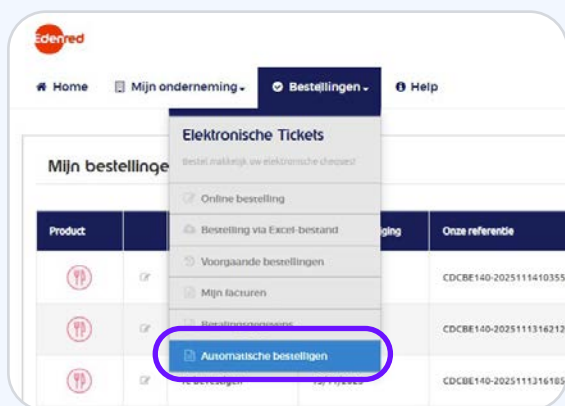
Edenred

Home | Mijn onderneming | Bestellingen | Help

Elektronische Tickets
Bestel makkelijk uw elektronische cheques!

Online bestelling
Bestelling via Excel-bestand
Voorgaande bestellingen
Mijn facturen
Betalingsgegevens
Automatische bestelligen

Mijn bestellinge

| Product | | | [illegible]ging | Onze referentie |
|---|---|---|---|---|
| | | | | CDCBE140-2025111410355 |
| | | | | CDCBE140-2025111316212 |
| | | Te bevestigen | 13/11/2025 | CDCBE140-2025111316185 |